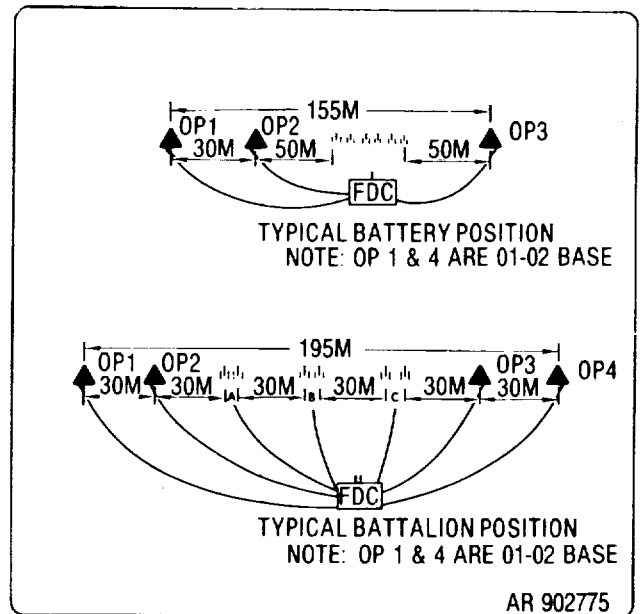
155M
OP1
OP2
OP3
30M
50M
50M
FDC
TYPICAL BATTERY POSITION
NOTE: OP 1 & 4 ARE 01-02 BASE

195M
OP1
OP2
OP3
OP4
30M
30M
A
30M
B
30M
C
30M
30M
FDC
TYPICAL BATTALION POSITION
NOTE: OP 1 & 4 ARE 01-02 BASE

AR 902775